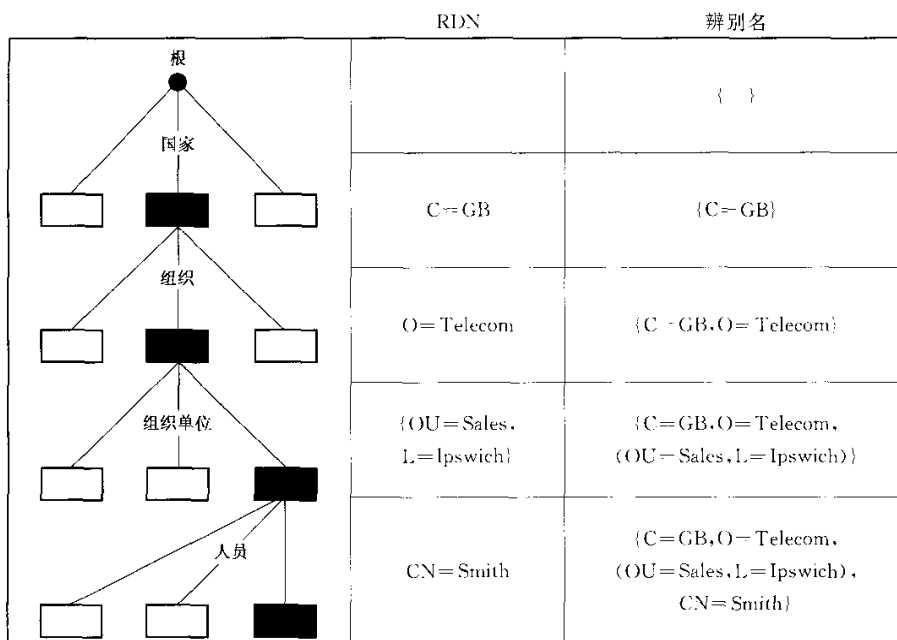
根

国家

组织

组织单位

人员

| RDN | 辨别名 |
|---|---|
| | { } |
| C=GB | {C=GB} |
| O=Telecom | {C=GB,O=Telecom} |
| {OU=Sales, L=Ipswich} | {C=GB,O=Telecom, (OU=Sales,L=Ipswich)} |
| CN=Smith | {C=GB,O=Telecom, (OU=Sales,L=Ipswich), CN=Smith} |